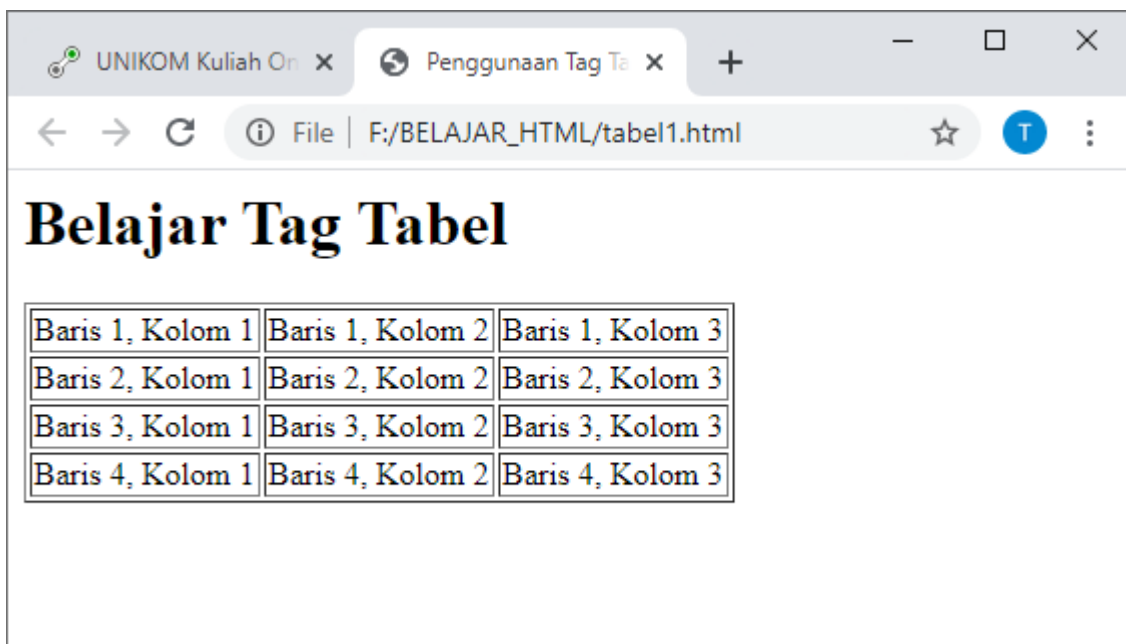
UNIKOM Kuliah On ×
Penggunaan Tag Ta ×
+

File | F:/BELAJAR_HTML/tabel1.html

T

# Belajar Tag Tabel

| Baris 1, Kolom 1 | Baris 1, Kolom 2 | Baris 1, Kolom 3 |
|---|---|---|
| Baris 2, Kolom 1 | Baris 2, Kolom 2 | Baris 2, Kolom 3 |
| Baris 3, Kolom 1 | Baris 3, Kolom 2 | Baris 3, Kolom 3 |
| Baris 4, Kolom 1 | Baris 4, Kolom 2 | Baris 4, Kolom 3 |